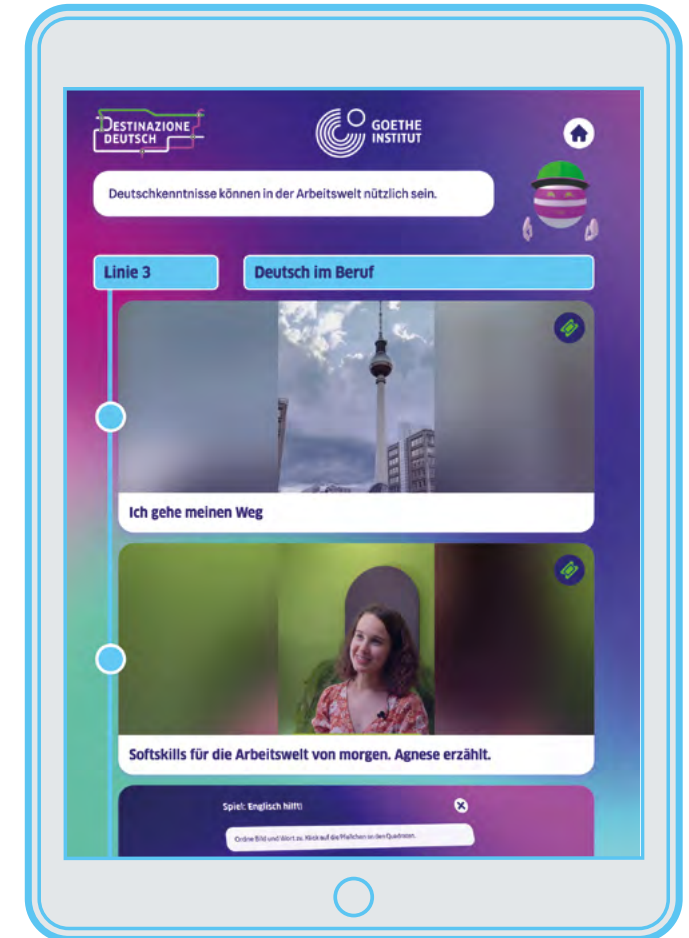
DESTINAZIONE DEUTSCH

GOETHE INSTITUT

Deutschkenntnisse können in der Arbeitswelt nützlich sein.

Linie 3

Deutsch im Beruf

Ich gehe meinen Weg

Softskills für die Arbeitswelt von morgen. Agnese erzählt.

Spiel: Englisch hilft!

Ordne Bild und Wort zu. Klick auf die Pfeilchen in den Quadraten.